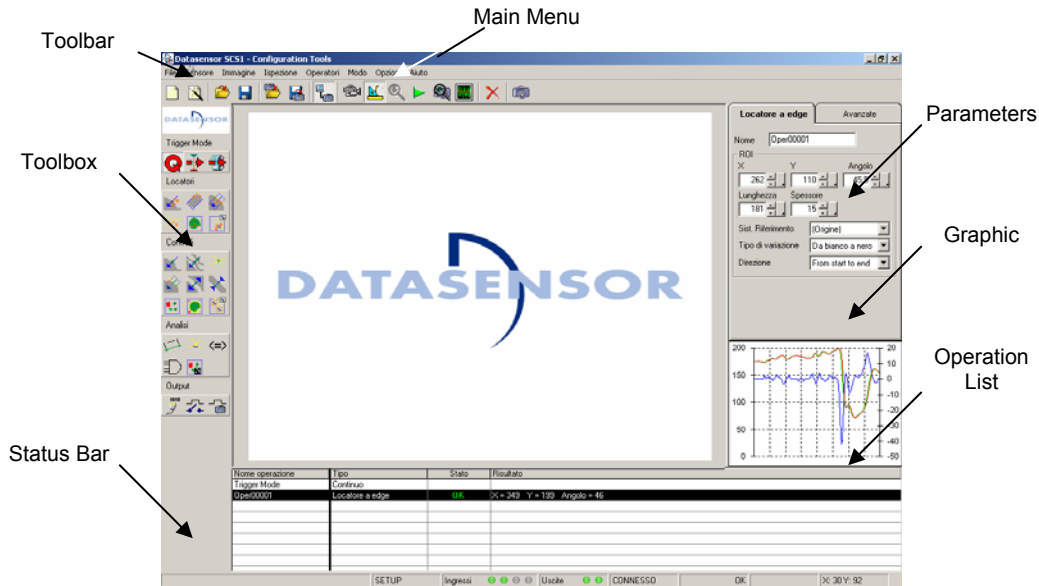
Main Menu

Toolbar

Datasensor SCS1 - Configuration Tools

File Sensore Immagine Ispezione Operatori Modo Opzioni Aiuto

DATASENSOR

Trigger Mode

Locatori

Controlli

Analisi

Output

Toolbox

DATASENSOR

Locatore a edge | Avanzate

Nome Oper00001

ROI

X 262 | Y 110 | Angolo 45

Lunghezza 181 | Spessore 15

Sist. Riferimento (Origine)

Tipo di variazione Da bianco a nero

Direzione From start to end

Parameters

Graphic

200
150
100
50
0

20
10
0
-10
-20
-30
-40
-50

Operation List

Status Bar

| Nome operazione | Tipo | Stato | Risultato |
|---|---|---|---|
| Trigger Mode | Continuo | | |
| Oper00001 | Locatore a edge | OK | X = 349 Y = 139 Angolo = 46 |

SETUP | Ingressi | Uscite | CONNESSO | OK | X: 30 Y: 92